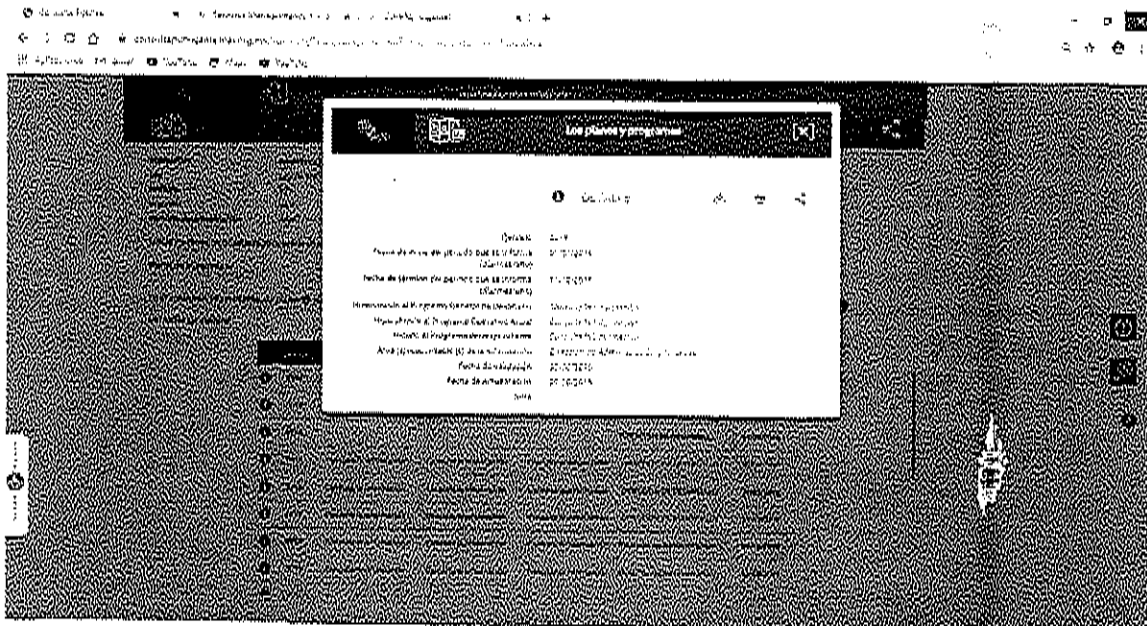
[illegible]

Los planes y programas

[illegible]

Ejercicio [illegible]

Fecha de inicio del periodo que se informa (dd/mm/aaaa) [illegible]

Fecha de término del periodo que se informa (dd/mm/aaaa) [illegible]

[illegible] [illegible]

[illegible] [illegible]

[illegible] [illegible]

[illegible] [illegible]

Fecha de validación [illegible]

Fecha de actualización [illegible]

Nota